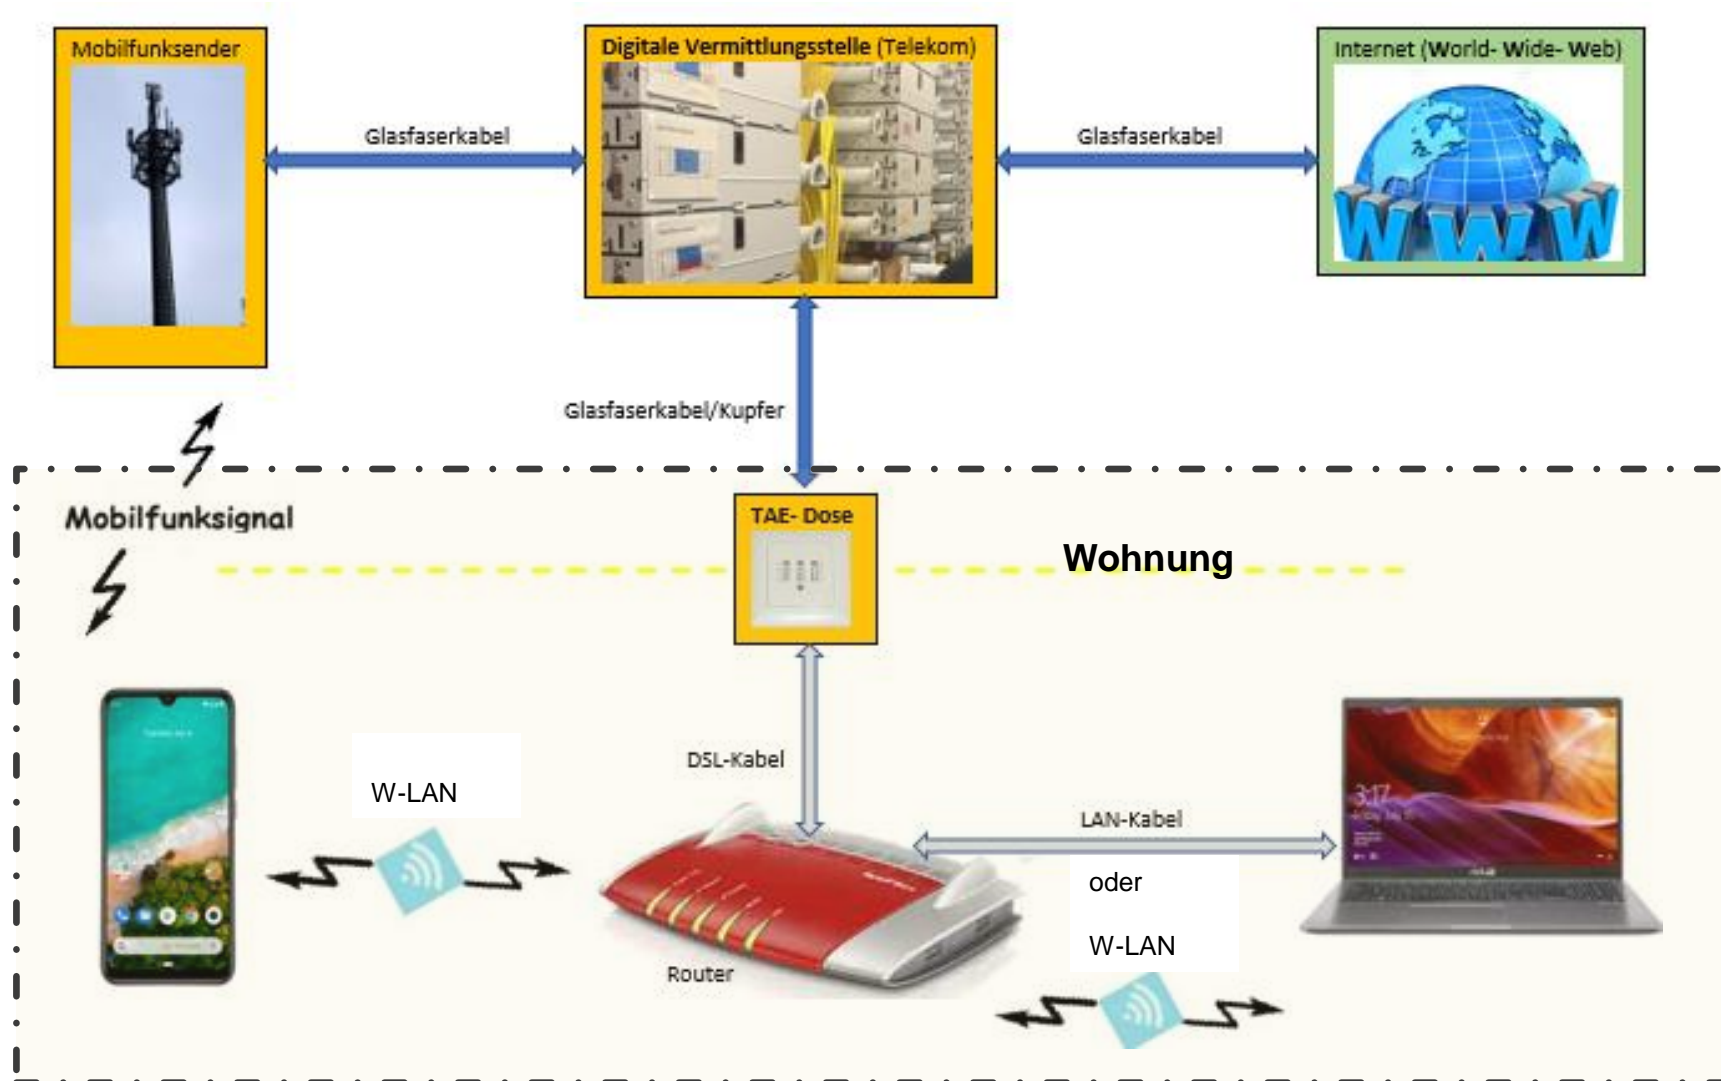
Mobilfunksender

Digitale Vermittlungsstelle (Telekom)

Internet (World- Wide- Web)

Glasfaserkabel

Glasfaserkabel

Glasfaserkabel/Kupfer

Mobilfunksignal

TAE- Dose

Wohnung

W-LAN

DSL-Kabel

LAN-Kabel

oder

W-LAN

Router